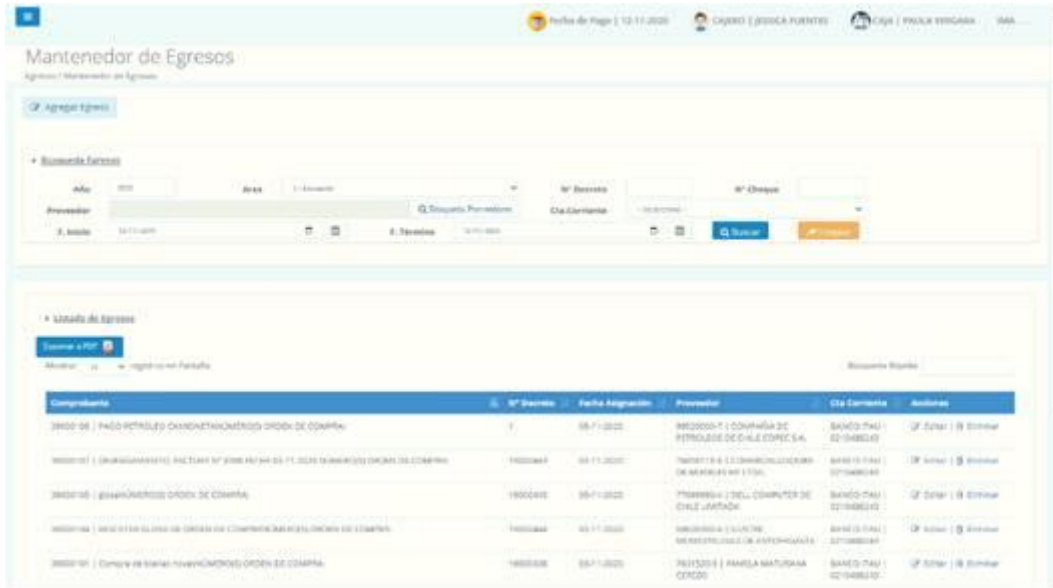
Fecha de Pago | 12-11-2020 CAJERO | JESSICA FUENTES CAJA | PAOLA VERGARA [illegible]

Mantenedor de Egresos

Egresos / Mantenedor de Egresos

Agregar Egreso

Busqueda Egresos

Año 2020 Area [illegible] N° Decreto N° Cheque

Proveedor Búsqueda Proveedores Cta.Corriente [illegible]

F. Inicio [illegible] F. Termino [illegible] Buscar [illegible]

Listado de Egresos

Exportar a PDF

Mostrar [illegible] registros en Pantalla Búsqueda Rápida

| Comprobante | N° Decreto | Fecha Asignación | Proveedor | Cta Corriente | Acciones |
|---|---|---|---|---|---|
| 38000106 \| PAGO PETROLEO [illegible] ORDEN DE COMPRA | 1 | 09-11-2020 | 99520000-7 \| COMPAÑIA DE PETROLEOS DE CHILE COPEC S.A. | BANCO ITAU \| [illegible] | Editar \| Eliminar |
| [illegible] | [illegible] | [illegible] | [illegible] | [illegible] | Editar \| Eliminar |
| 38000105 \| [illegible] ORDEN DE COMPRA | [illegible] | 09-11-2020 | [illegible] \| DELL COMPUTER DE CHILE LIMITADA | BANCO ITAU \| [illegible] | Editar \| Eliminar |
| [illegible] | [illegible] | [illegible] | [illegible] | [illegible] | Editar \| Eliminar |
| 38000101 \| Compra de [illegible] ORDEN DE COMPRA | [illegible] | 03-11-2020 | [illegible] \| PAMELA MATURANA CERDA | BANCO ITAU \| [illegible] | Editar \| Eliminar |